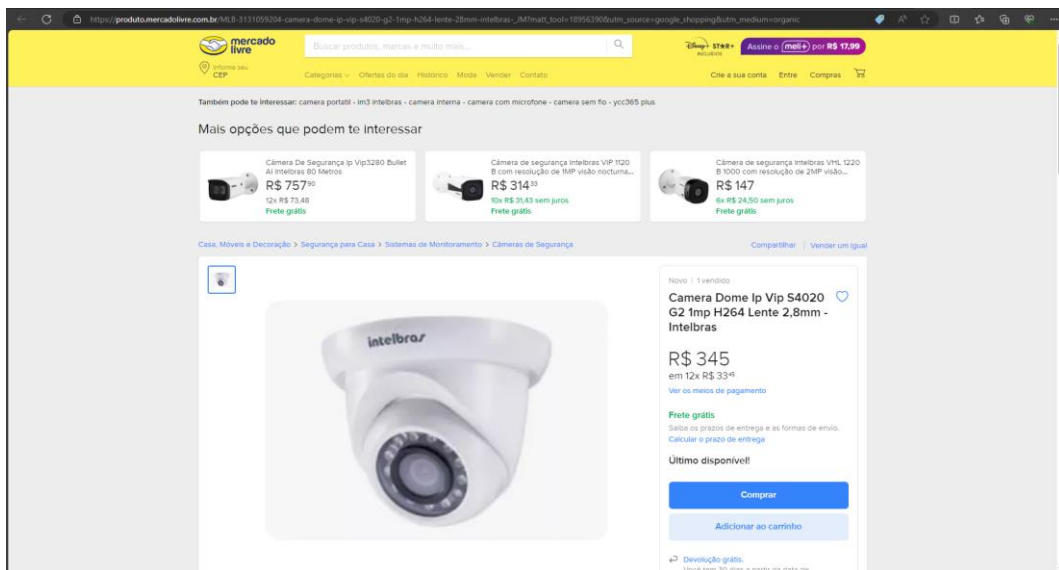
https://produto.mercadolivre.com.br/MLB-3131059204-camera-dome-ip-vip-s4020-g2-1mp-h264-lente-28mm-intelbras-_JM?matt_tool=18956390&utm_source=google_shopping&utm_medium=organic

mercado livre

Buscar produtos, marcas e muito mais...

Disney+ STAR+ INCLUÍDOS Assine o meli+ por R$ 17,99

Informe seu CEP

Categorias Ofertas do dia Histórico Moda Vender Contato

Crie a sua conta Entre Compras

Também pode te interessar: camera portatil - im3 intelbras - camera interna - camera com microfone - camera sem fio - ycc365 plus

Mais opções que podem te interessar

Câmera De Segurança Ip Vip3280 Bullet AI Intelbras 80 Metros
R$ 757$^{90}$
12x R$ 73,48
Frete grátis

Câmera de segurança Intelbras VIP 1120 B com resolução de 1MP visão nocturna...
R$ 314$^{33}$
10x R$ 31,43 sem juros
Frete grátis

Câmera de segurança Intelbras VHL 1220 B 1000 com resolução de 2MP visão...
R$ 147
6x R$ 24,50 sem juros
Frete grátis

Casa, Móveis e Decoração > Segurança para Casa > Sistemas de Monitoramento > Câmeras de Segurança

Compartilhar | Vender um igual

intelbras

Novo | 1 vendido

Camera Dome Ip Vip S4020 G2 1mp H264 Lente 2,8mm - Intelbras

R$ 345
em 12x R$ 33$^{45}$
Ver os meios de pagamento

Frete grátis
Saiba os prazos de entrega e as formas de envio.
Calcular o prazo de entrega

Último disponível!

Comprar

Adicionar ao carrinho

Devolução grátis.
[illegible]